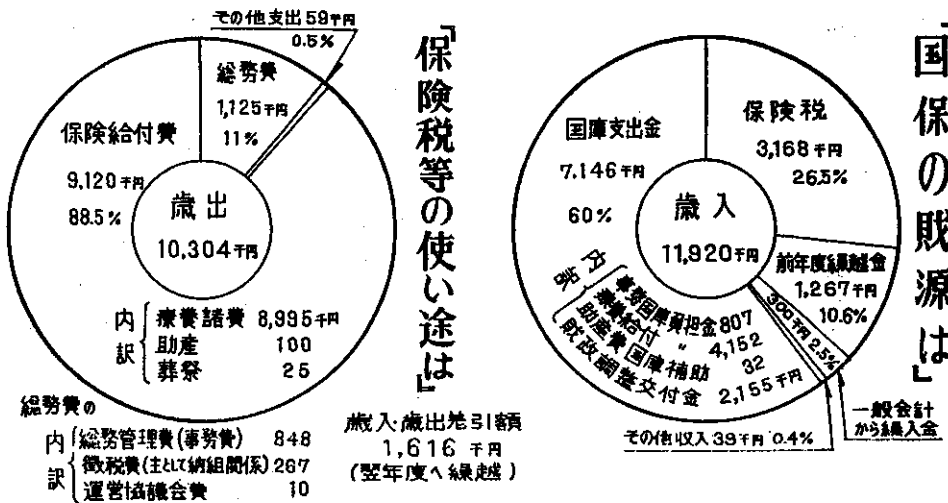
その他支出 59千円
0.5%

総務費
1,125千円
11%

保険給付費
9,120千円
88.5%

歳出
10,304千円

内訳
療養諸費 8,995千円
助産 100
葬祭 25

総務費の内訳
総務管理費(事務費) 848
徴税費(主として納組関係) 267
運営協議会費 10

「保険税等の使い途は」

歳入歳出差引額
1,616 千円
(翌年度へ繰越)

「国保の財源は」

国庫支出金
7,146千円
60%

保険税
3,168千円
26.5%

歳入
11,920千円

前年度繰越金
1,267千円
10.6%

300千円 2.5%

内訳
事務費国庫負担金 807
療養給付 〃 4,152
助産費国庫補助 32
財政調整交付金 2,155千円

その他収入 39千円 0.4%

一般会計から繰入金